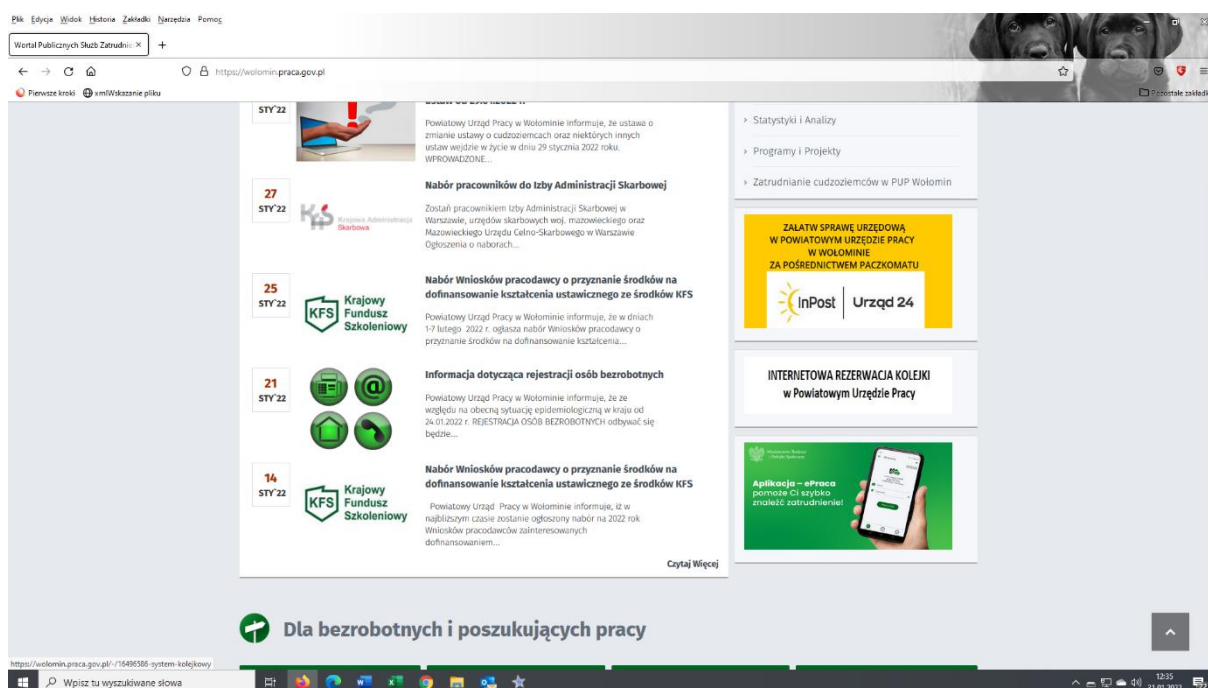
Plik Edycja Widok Historia Zakładki Narzędzia Pomoc

Wortal Publicznych Służb Zatrudnie ×

https://wolomin.praca.gov.pl

Pierwsze kroki xmlWskazanie pliku

Pozostałe zakładki

STY'22

Powiatowy Urząd Pracy w Wołominie informuje, że ustawa o zmianie ustawy o cudzoziemcach oraz niektórych innych ustaw wejdzie w życie w dniu 29 stycznia 2022 roku. WPROWADZONE...

27
STY'22

Krajowa Administracja Skarbowa

Nabór pracowników do Izby Administracji Skarbowej

Zostań pracownikiem Izby Administracji Skarbowej w Warszawie, urzędów skarbowych woj. mazowieckiego oraz Mazowieckiego Urzędu Celno-Skarbowego w Warszawie Ogłoszenia o naborach...

25
STY'22

KFS Krajowy Fundusz Szkoleniowy

Nabór Wniosków pracodawcy o przyznanie środków na dofinansowanie kształcenia ustawicznego ze środków KFS

Powiatowy Urząd Pracy w Wołominie informuje, że w dniach 1-7 lutego 2022 r. ogłasza nabór Wniosków pracodawcy o przyznanie środków na dofinansowanie kształcenia...

21
STY'22

Informacja dotycząca rejestracji osób bezrobotnych

Powiatowy Urząd Pracy w Wołominie informuje, że ze względu na obecną sytuację epidemiologiczną w kraju od 24.01.2022 r. REJESTRACJA OSÓB BEZROBOTNYCH odbywać się będzie...

14
STY'22

KFS Krajowy Fundusz Szkoleniowy

Nabór Wniosków pracodawcy o przyznanie środków na dofinansowanie kształcenia ustawicznego ze środków KFS

Powiatowy Urząd Pracy w Wołominie informuje, iż w najbliższym czasie zostanie ogłoszony nabór na 2022 rok Wniosków pracodawców zainteresowanych dofinansowaniem...

Czytaj Więcej

› Statystyki i Analizy
› Programy i Projekty
› Zatrudnianie cudzoziemców w PUP Wołomin

ZAŁATW SPRAWĘ URZĘDOWĄ W POWIATOWYM URZĘDZIE PRACY W WOŁOMINIE ZA POŚREDNICTWEM PACZKOMATU

InPost | Urząd 24

INTERNETOWA REZERWACJA KOLEJKI w Powiatowym Urzędzie Pracy

Aplikacja – ePraca pomoże Ci szybko znaleźć zatrudnienie!

Dla bezrobotnych i poszukujących pracy

https://wolomin.praca.gov.pl/-/16496586-system-kolejkowy

Wpisz tu wyszukiwane słowa

12:35